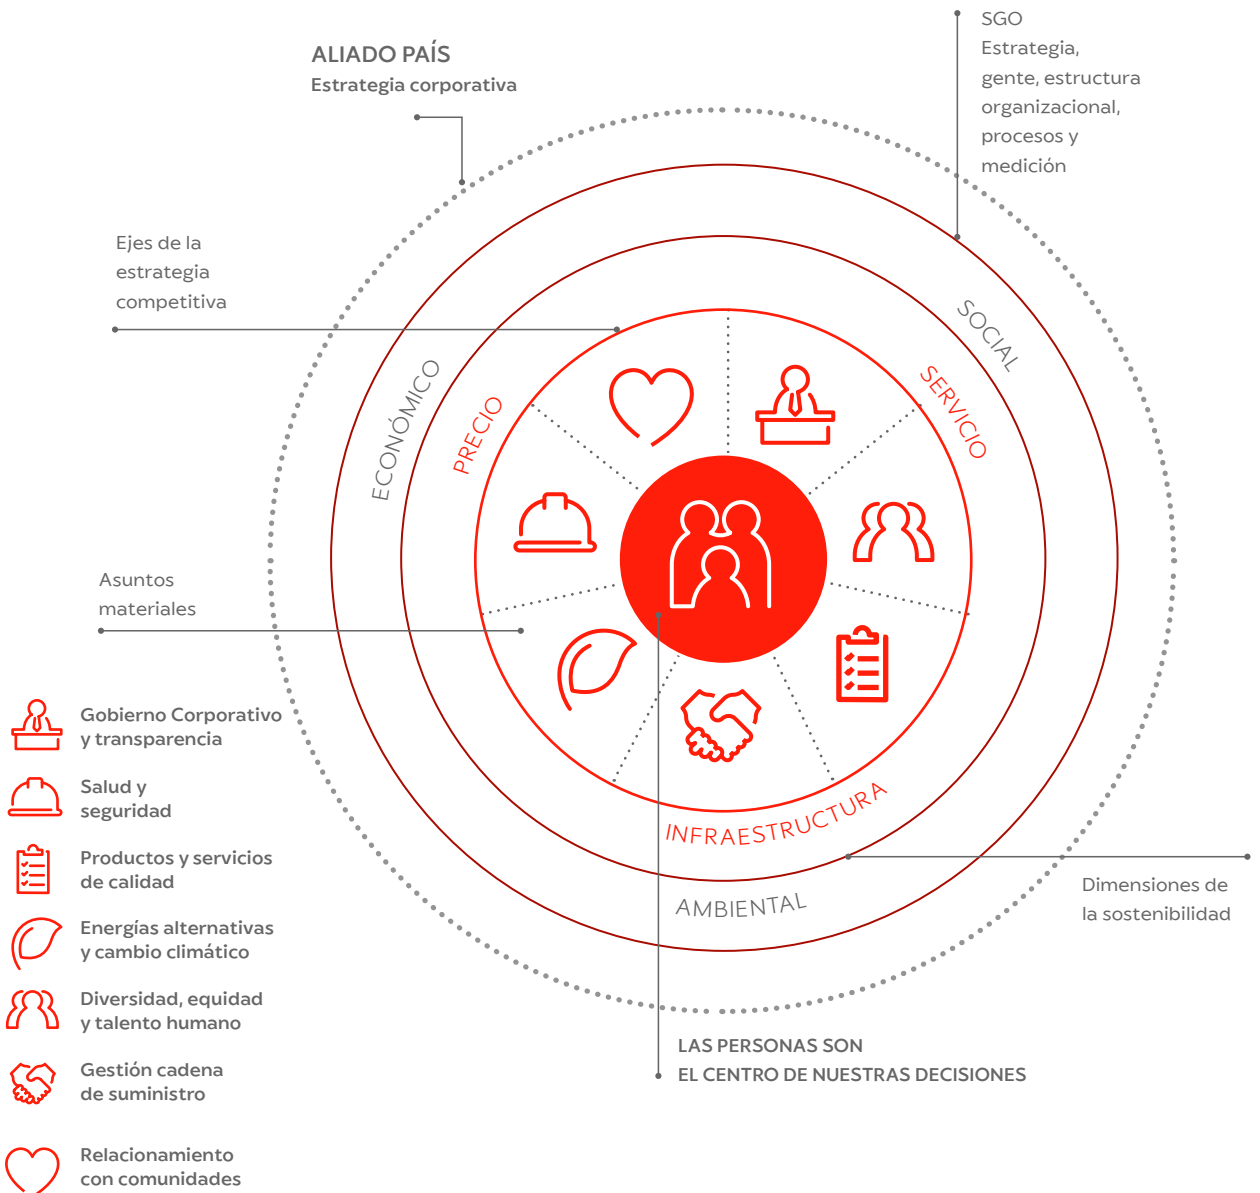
ALIADO PAÍS
Estrategia corporativa

SGO
Estrategia, gente, estructura organizacional, procesos y medición

Ejes de la estrategia competitiva

SOCIAL
SERVICIO
ECONÓMICO
PRECIO

Asuntos materiales

INFRAESTRUCTURA
AMBIENTAL

Dimensiones de la sostenibilidad

Gobierno Corporativo y transparencia

Salud y seguridad

Productos y servicios de calidad

Energías alternativas y cambio climático

Diversidad, equidad y talento humano

Gestión cadena de suministro

Relacionamiento con comunidades

LAS PERSONAS SON EL CENTRO DE NUESTRAS DECISIONES